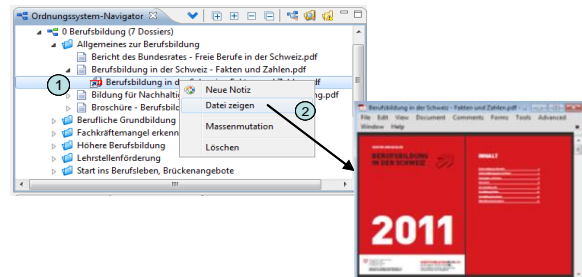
Ordnungssystem-Navigator

0 Berufsbildung (7 Dossiers)
Allgemeines zur Berufsbildung
Bericht des Bundesrates - Freie Berufe in der Schweiz.pdf
Berufsbildung in der Schweiz - Fakten und Zahlen.pdf
Berufsbildung in d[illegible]df
Bildung für Nachhalti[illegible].pdf
Broschüre - Berufsbil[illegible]
Berufliche Grundbildung
Fachkräftemangel erkenn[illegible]
Höhere Berufsbildung
Lehrstellenförderung
Start ins Berufsleben, Brückenangebote

1

Neue Notiz
Datei zeigen
Massenmutation
Löschen

2

Berufsbildung in der Schweiz - Fakten und Zahlen.pdf
File Edit View Document Comments Forms Tools Advanced Window Help

BERUFSBILDUNG IN DER SCHWEIZ

INHALT

2011